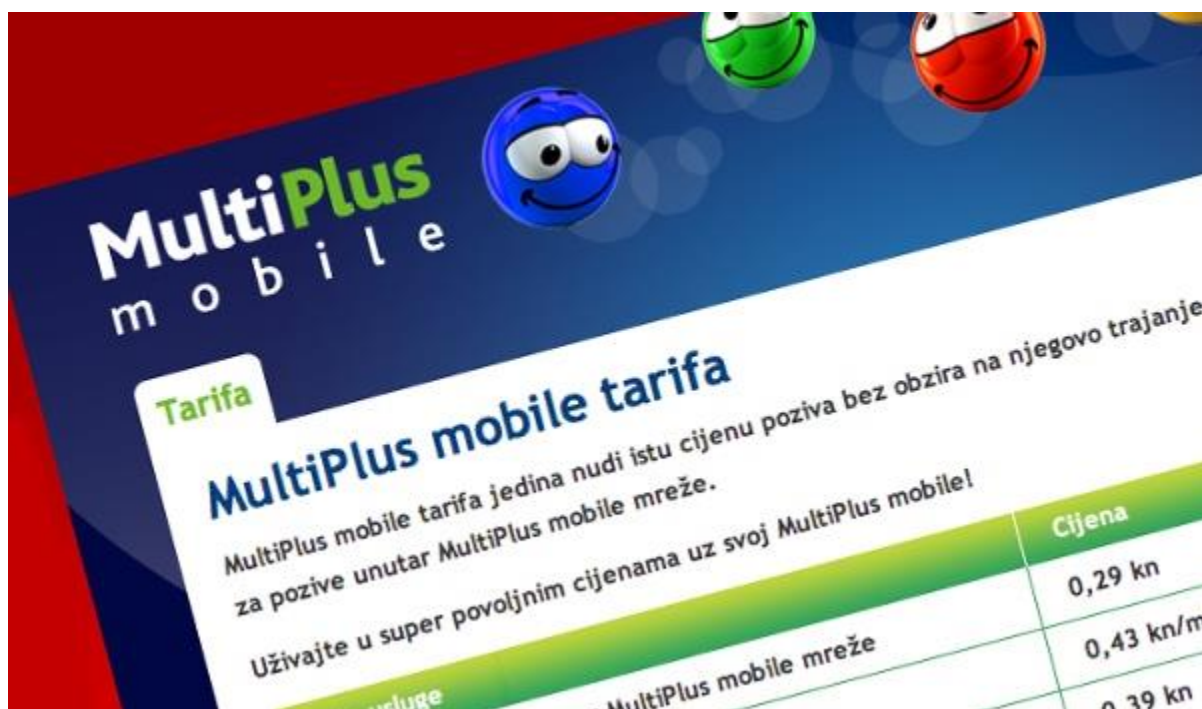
MultiPlus mobile

Tarifa

MultiPlus mobile tarifa

MultiPlus mobile tarifa jedina nudi istu cijenu poziva bez obzira na njegovo trajanje za pozive unutar MultiPlus mobile mreže.

Uživajte u super povoljnim cijenama uz svoj MultiPlus mobile!

| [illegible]usluge | Cijena |
|---|---|
| | 0,29 kn |
| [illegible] MultiPlus mobile mreže | 0,43 kn/m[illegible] |
| | 0,39 kn |